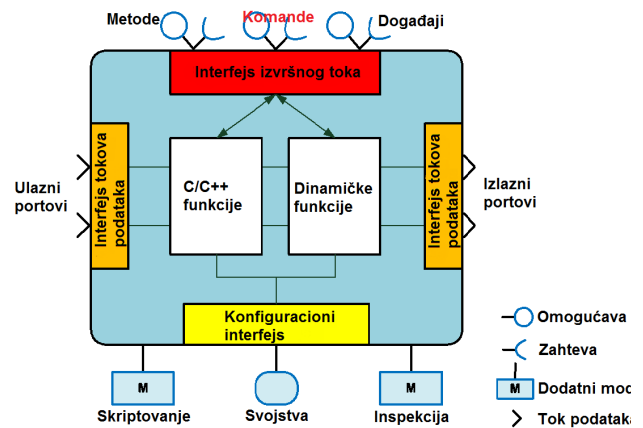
Metode Komande Događaji

Interfejs izvršnog toka

Ulazni portovi

Interfejs tokova podataka

C/C++ funkcije

Dinamičke funkcije

Interfejs tokova podataka

Izlazni portovi

Konfiguracioni interfejs

M
Skriptovanje

Svojstva

M
Inspekcija

Omogućava

Zahteva

M Dodatni mod

Tok podataka